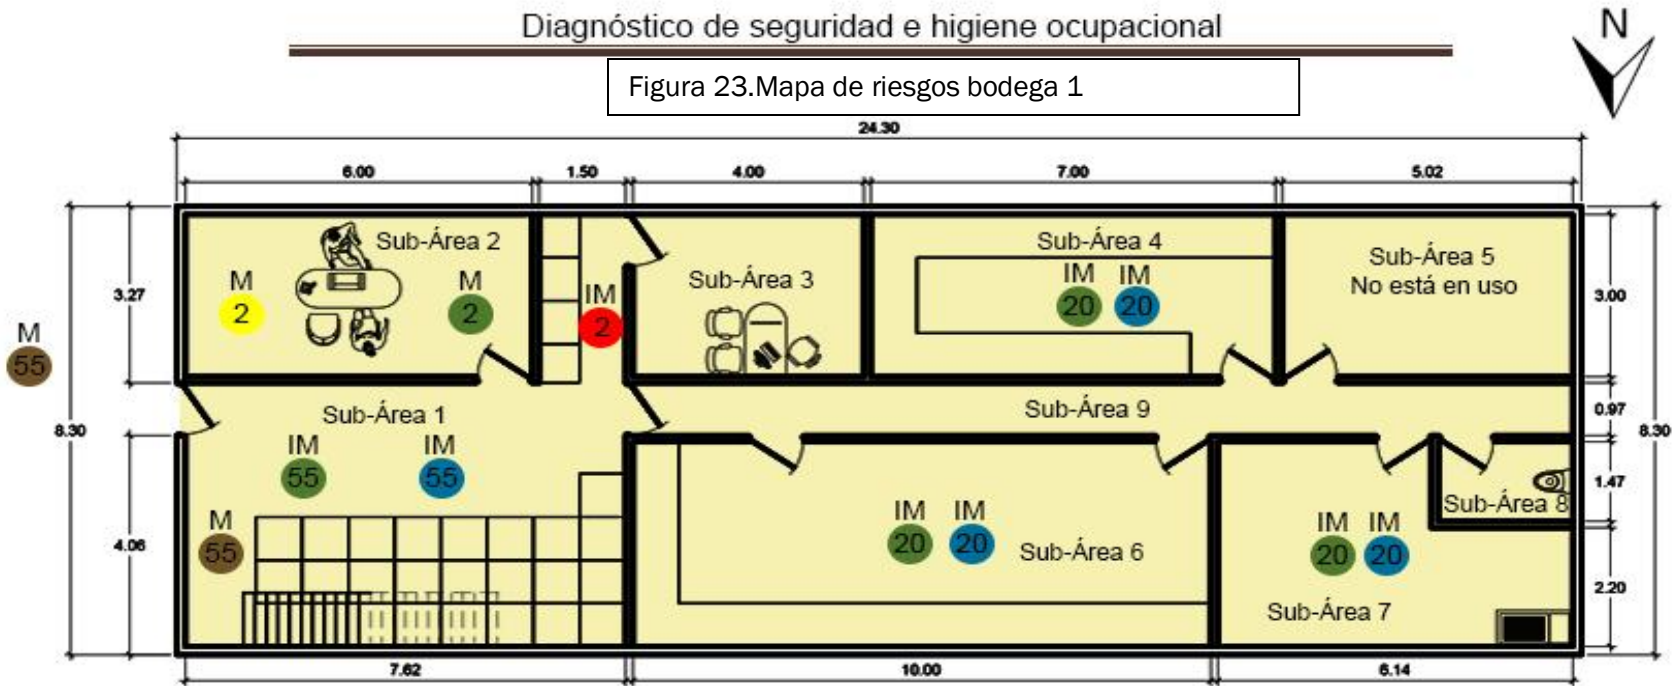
Diagnóstico de seguridad e higiene ocupacional

Figura 23.Mapa de riesgos bodega 1

N

24.30

6.00 1.50 4.00 7.00 5.02

3.27

Sub-Área 2

M 2

M 2

IM 2

Sub-Área 3

Sub-Área 4

IM 20 IM 20

Sub-Área 5
No está en uso

3.00

M 55

8.30

Sub-Área 1

Sub-Área 9

0.97

8.30

IM 55 IM 55

1.47

Sub-Área 8

M 55

4.06

IM 20 IM 20

Sub-Área 6

IM 20 IM 20

2.20

Sub-Área 7

7.62 10.00 6.14